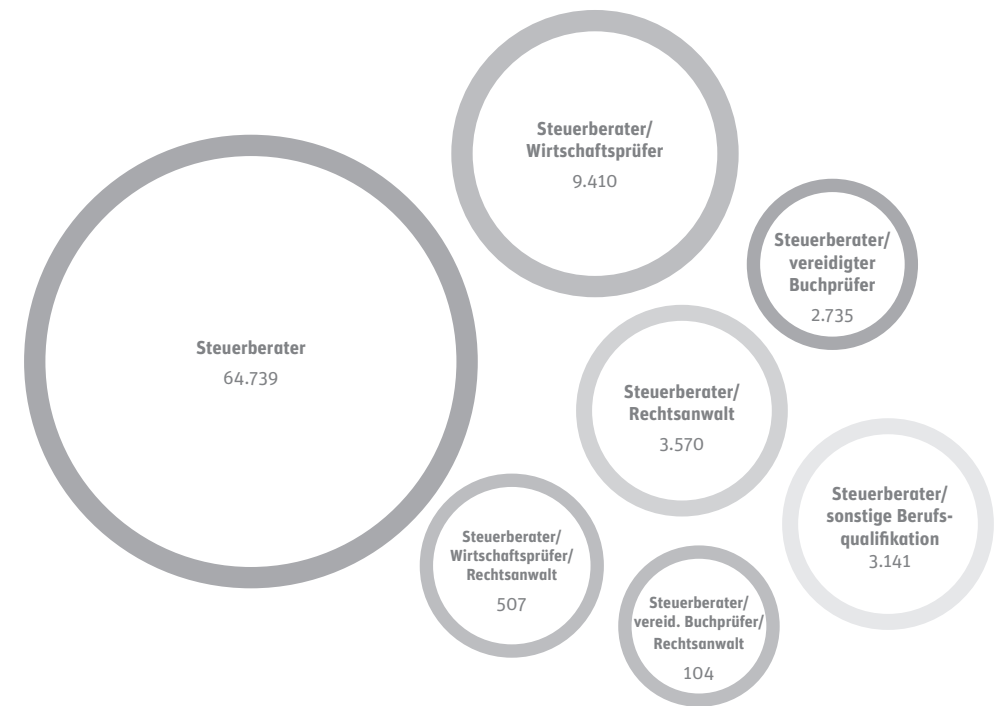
Steuerberater/
Wirtschaftsprüfer
9.410

Steuerberater/
vereidigter
Buchprüfer
2.735

Steuerberater
64.739

Steuerberater/
Rechtsanwalt
3.570

Steuerberater/
sonstige Berufsqualifikation
3.141

Steuerberater/
Wirtschaftsprüfer/
Rechtsanwalt
507

Steuerberater/
vereid. Buchprüfer/
Rechtsanwalt
104